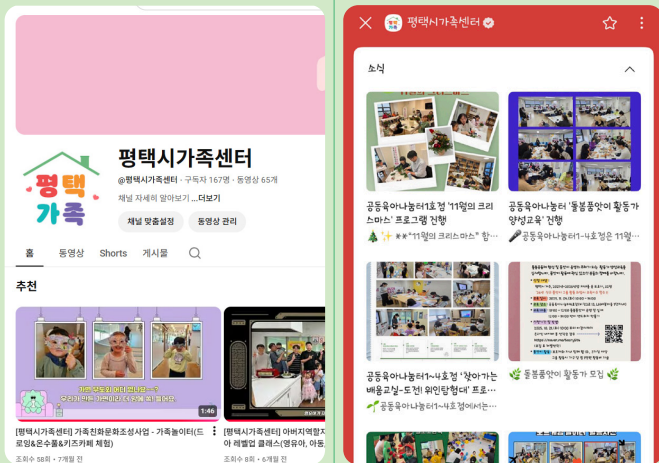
평택 가족

평택시가족센터

@평택시가족센터 · 구독자 167명 · 동영상 65개

채널 자세히 알아보기 ...더보기

채널 맞춤설정

동영상 관리

홈

동영상

Shorts

게시물

추천

1:46

[평택시가족센터] 가족친화문화조성사업 - 가족놀이터(드로잉&온수풀&키즈카페 체험)

조회수 58회 · 7개월 전

[평택시가족센터] 아버지역할지원 아 레벨업 클래스(영유아, 아동

조회수 8회 · 6개월 전

평택시가족센터

소식

공동육아나눔터1호점 '11월의 크리스마스' 프로그램 진행

🎄✨ **'11월의 크리스마스' 함...

공동육아나눔터 '돌봄품앗이 활동가 양성교육' 진행

🎤공동육아나눔터1~4호점은 11월...

공동육아나눔터1~4호점 '찾아가는 배움교실-도전! 위인탐험대' 프로...

🌱공동육아나눔터1~4호점에서는...

🌿 돌봄품앗이 활동가 모집 🌿